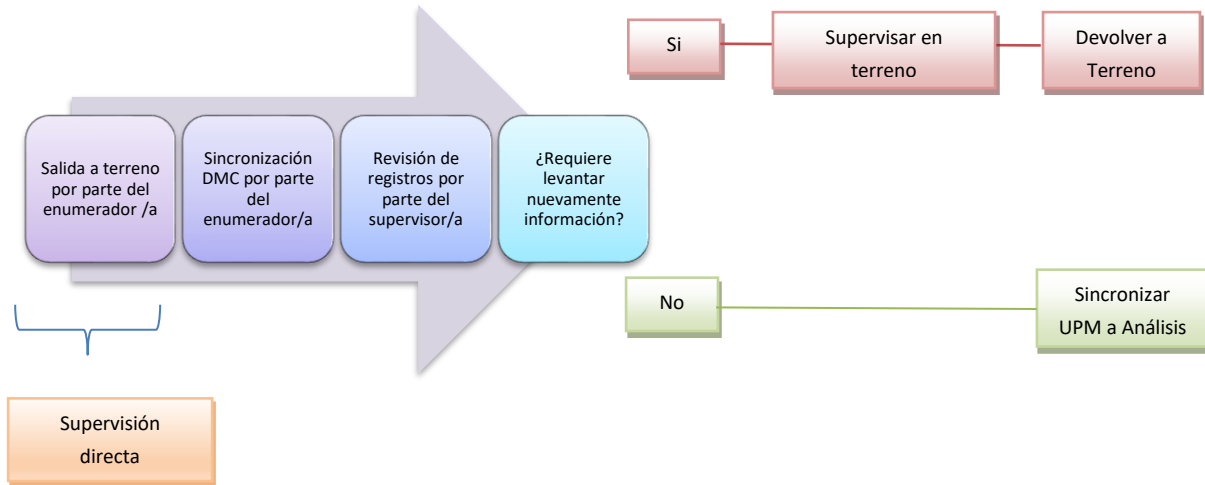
Salida a terreno por parte del enumerador /a

Sincronización DMC por parte del enumerador/a

Revisión de registros por parte del supervisor/a

¿Requiere levantar nuevamente información?

Si

Supervisar en terreno

Devolver a Terreno

No

Sincronizar UPM a Análisis

Supervisión directa